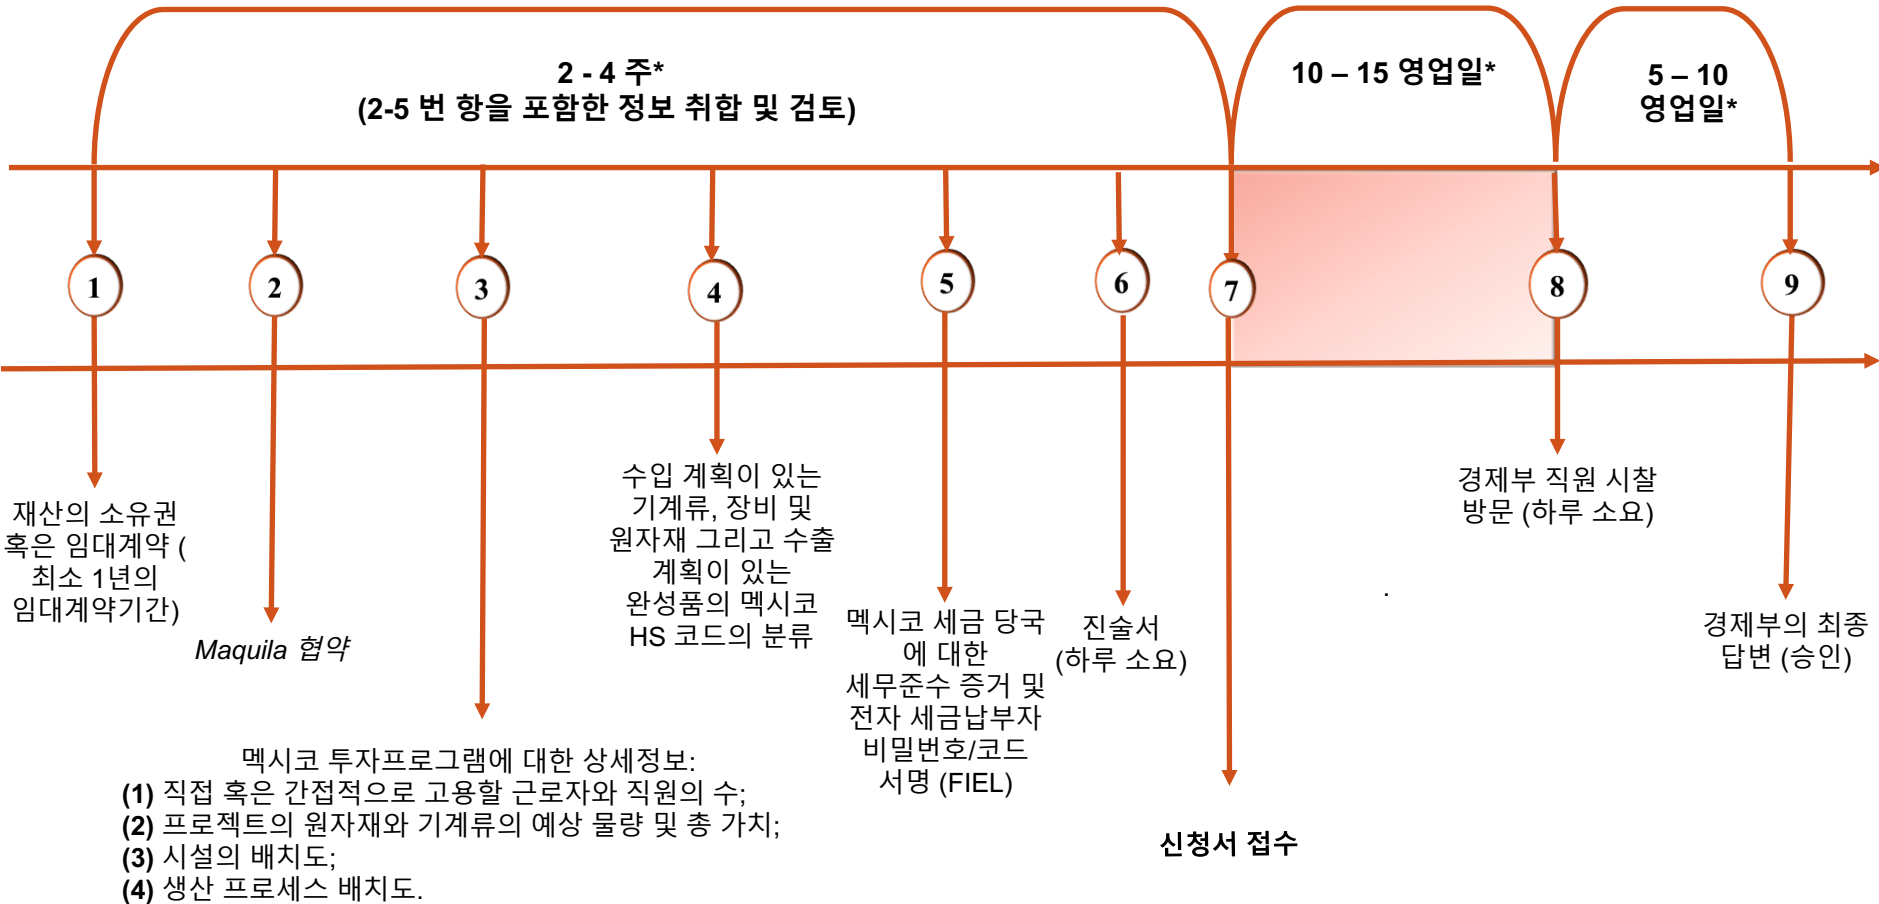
2 - 4 주*
(2-5 번 항을 포함한 정보 취합 및 검토)

10 – 15 영업일*

5 – 10 영업일*

1

2

3

4

5

6

7

8

9

재산의 소유권 혹은 임대계약 ( 최소 1년의 임대계약기간)

Maquila 협약

수입 계획이 있는 기계류, 장비 및 원자재 그리고 수출 계획이 있는 완성품의 멕시코 HS 코드의 분류

멕시코 세금 당국에 대한 세무준수 증거 및 전자 세금납부자 비밀번호/코드 서명 (FIEL)

진술서 (하루 소요)

경제부 직원 시찰 방문 (하루 소요)

경제부의 최종 답변 (승인)

멕시코 투자프로그램에 대한 상세정보:
(1) 직접 혹은 간접적으로 고용할 근로자와 직원의 수;
(2) 프로젝트의 원자재와 기계류의 예상 물량 및 총 가치;
(3) 시설의 배치도;
(4) 생산 프로세스 배치도.

신청서 접수